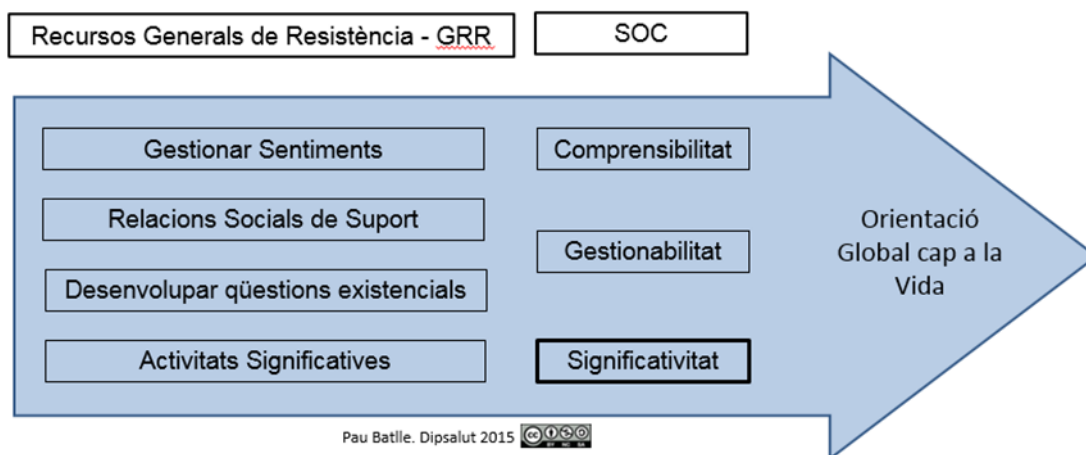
Recursos Generals de Resistència - GRR

SOC

Gestionar Sentiments

Comprensibilitat

Relacions Socials de Suport

Gestionabilitat

Desenvolupar qüestions existencials

Activitats Significatives

Significativitat

Orientació Global cap a la Vida

Pau Batlle. Dipsalut 2015